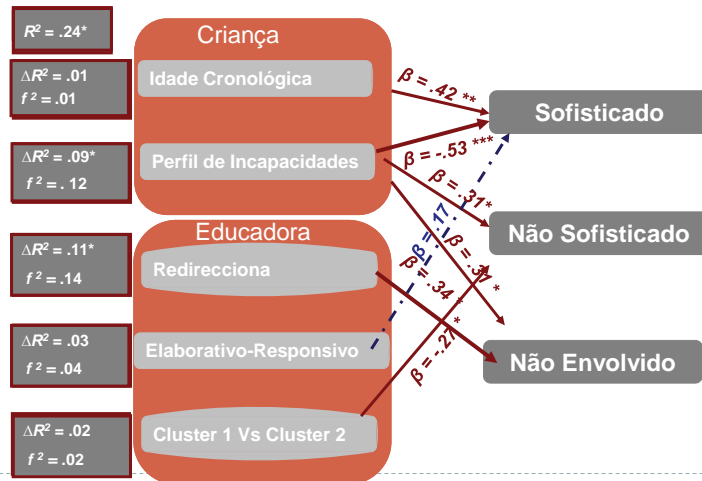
$R^2$ = .24*

$\Delta R^2$ = .01
$f^2$ = .01

$\Delta R^2$ = .09*
$f^2$ = . 12

$\Delta R^2$ = .11*
$f^2$ = .14

$\Delta R^2$ = .03
$f^2$ = .04

$\Delta R^2$ = .02
$f^2$ = .02

Criança

Idade Cronológica

Perfil de Incapacidades

Educadora

Redirecciona

Elaborativo-Responsivo

Cluster 1 Vs Cluster 2

β = .42 **

β = -.53 ***

β = .31*

β = .17

β = .37 *

β = .34 *

β = -.27*

Sofisticado

Não Sofisticado

Não Envolvido